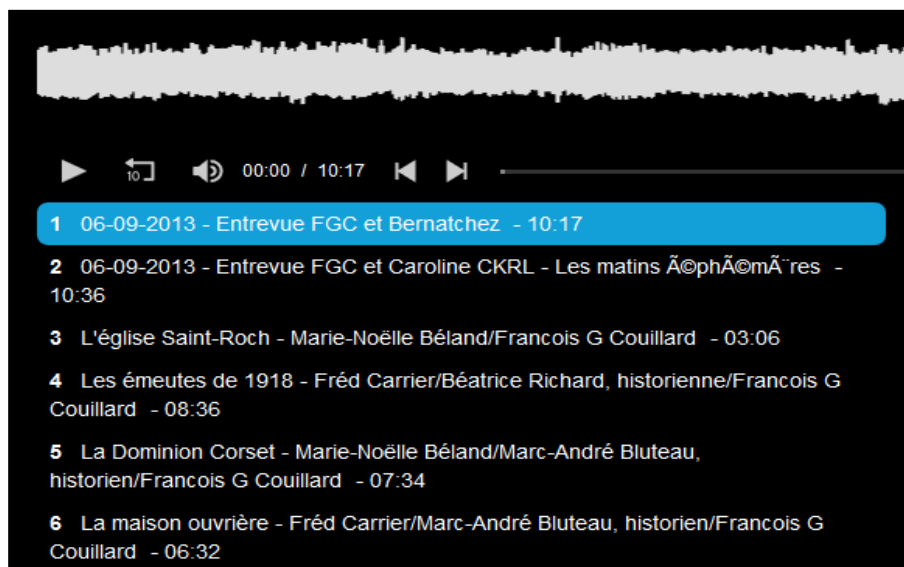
10 00:00 / 10:17

1 06-09-2013 - Entrevue FGC et Bernatchez - 10:17

2 06-09-2013 - Entrevue FGC et Caroline CKRL - Les matins Ã©phÃ©mÃ¨res - 10:36

3 L'église Saint-Roch - Marie-Noëlle Béland/Francois G Couillard - 03:06

4 Les émeutes de 1918 - Fréd Carrier/Béatrice Richard, historienne/Francois G Couillard - 08:36

5 La Dominion Corset - Marie-Noëlle Béland/Marc-André Bluteau, historien/Francois G Couillard - 07:34

6 La maison ouvrière - Fréd Carrier/Marc-André Bluteau, historien/Francois G Couillard - 06:32